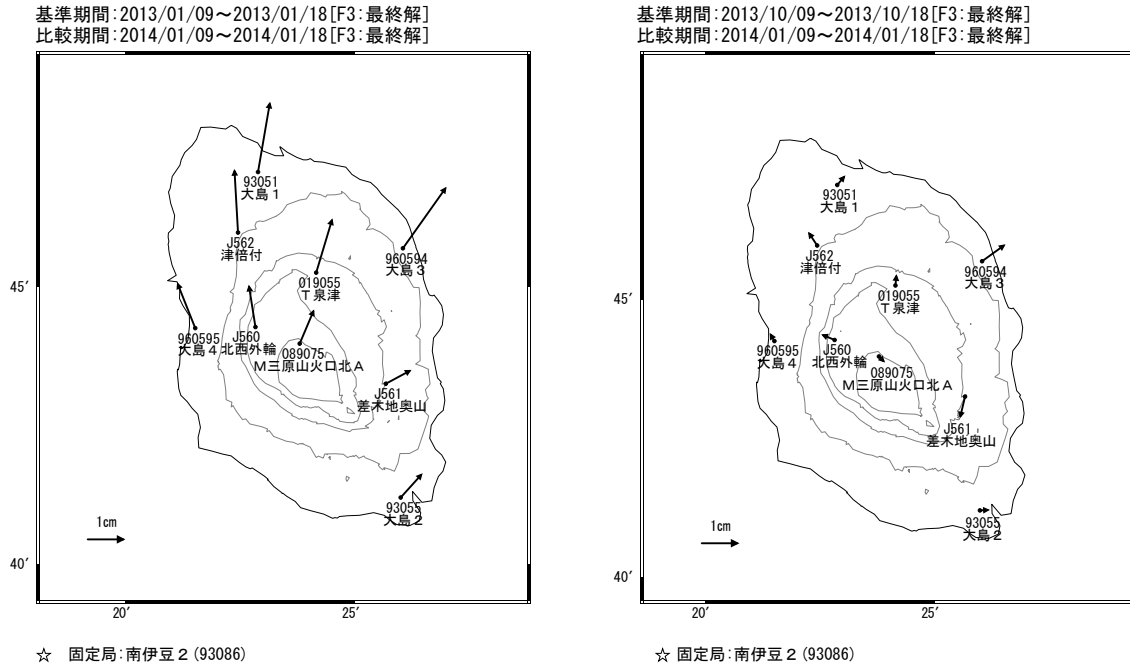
基準期間:2013/01/09～2013/01/18[F3:最終解]
比較期間:2014/01/09～2014/01/18[F3:最終解]

93051
大島１

J562
津倍付

960594
大島３

019055
Ｔ泉津

960595
大島４

J560
北西外輪

089075
Ｍ三原山火口北Ａ

J561
差木地奥山

93055
大島２

1cm

45′

40′

20′

25′

☆ 固定局:南伊豆２(93086)

基準期間:2013/10/09～2013/10/18[F3:最終解]
比較期間:2014/01/09～2014/01/18[F3:最終解]

93051
大島１

J562
津倍付

960594
大島３

019055
Ｔ泉津

960595
大島４

J560
北西外輪

089075
Ｍ三原山火口北Ａ

J561
差木地奥山

93055
大島２

1cm

45′

40′

20′

25′

☆ 固定局:南伊豆２(93086)